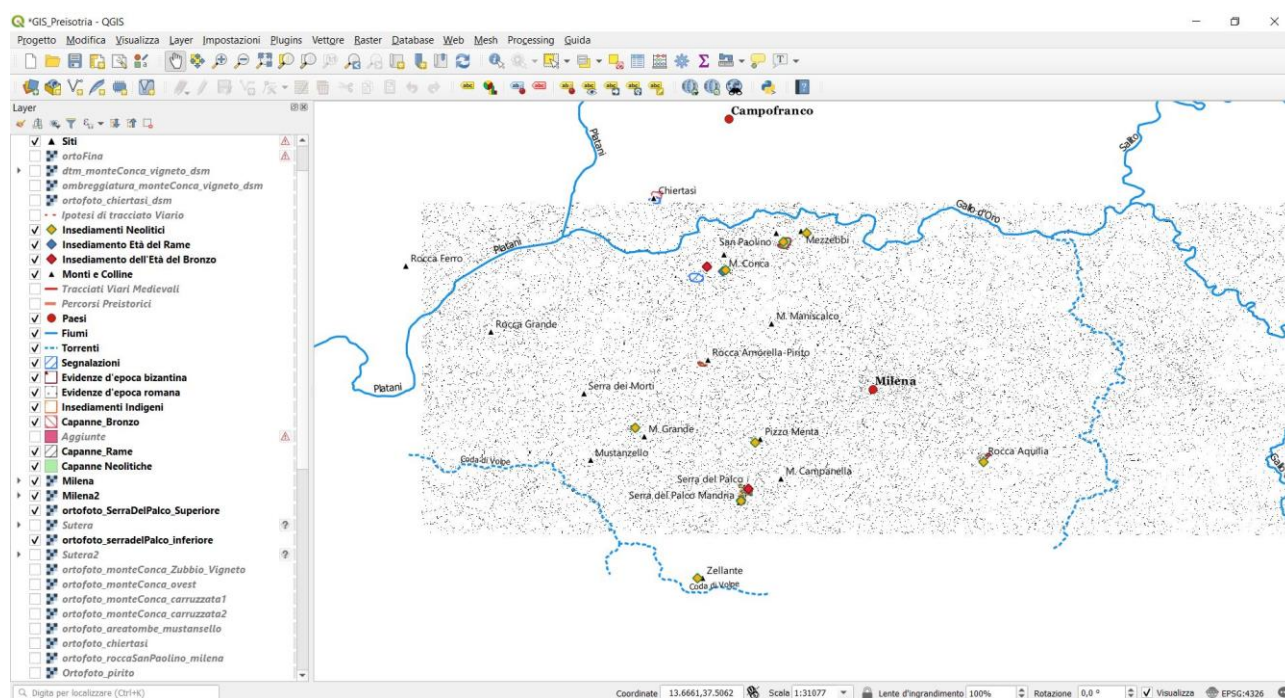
*GIS_Preisotria - QGIS

Progetto Modifica Visualizza Layer Impostazioni Plugins Vettore Raster Database Web Mesh Processing Guida

Layer

Siti
ortoFina
dtm_monteConca_vigneto_dsm
ombreggiatura_monteConca_vigneto_dsm
ortofoto_chiertasi_dsm
Ipotesi di tracciato Viario
Insediamenti Neolitici
Insediamento Età del Rame
Insediamento dell'Età del Bronzo
Monti e Colline
Tracciati Viari Medievali
Percorsi Preistorici
Paesi
Fiumi
Torrenti
Segnalazioni
Evidenze d'epoca bizantina
Evidenze d'epoca romana
Insediamenti Indigeni
Capanne_Bronzo
Aggiunte
Capanne_Rame
Capanne Neolitiche
Milena
Milena2
ortofoto_SerraDelPalco_Superiore
Sutera
ortofoto_serradelPalco_inferiore
Sutera2
ortofoto_monteConca_Zubbio_Vigneto
ortofoto_monteConca_ovest
ortofoto_monteConca_carruzzata1
ortofoto_monteConca_carruzzata2
ortofoto_areatombe_mustansello
ortofoto_chiertasi
ortofoto_roccaSanPaolino_milena
Ortofoto_pirito

Campofranco
Platani
Salso
Chiertasi
Gallo d'Oro
San Paolino
Mezzebbi
Rocca Ferro
Platani
M. Conca
M. Maniscalco
Rocca Grande
Rocca Amorella-Pinto
Platani
Milena
Serra dei Morti
M. Grande
Pizzo Menta
Coda di Volpe
Mustanzello
Rocca Aquilia
M. Campanella
Serra del Palco
Serra del Palco Mandria
Zellante
Coda di Volpe

Digita per localizzare (Ctrl+K)
Coordinate 13.6661,37.5062 Scala 1:31077 Lente d'ingrandimento 100% Rotazione 0,0 ° Visualizza EPSG:4326